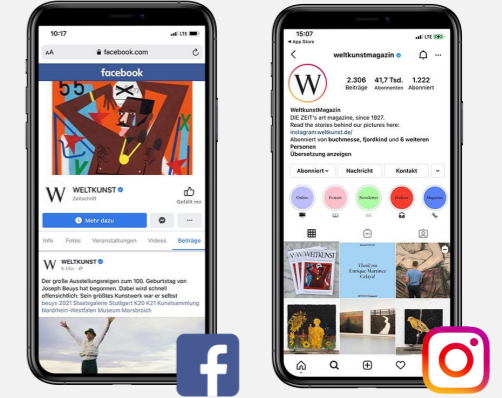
10:07

AA facebook.com

facebook

W WELTKUNST
Zeitschrift

Gefällt mir

Mehr dazu

Info Fotos Veranstaltungen Videos Beiträge

W WELTKUNST
6 Min.

Der große Ausstellungsreigen zum 100. Geburtstag von Joseph Beuys hat begonnen. Dabei wird schnell offensichtlich: Sein größtes Kunstwerk war er selbst beuys 2021 Staatsgalerie Stuttgart K20 K21 Kunstsammlung Nordrhein-Westfalen Museum Morsbroich

10:17

App Store

weltkunstmagazin

W

2.306 Beiträge
41,7 Tsd. Abonnenten
1.222 Abonniert

WeltkunstMagazin
DIE ZEIT's art magazine, since 1927.
Read the stories behind our pictures here:
instagram.weltkunst.de/
Abonniert von buchmesse, fjordkind und 6 weiteren Personen
Übersetzung anzeigen

Abonniert Nachricht Kontakt

Online Podcasts Newsletter Weekend Magazine

WELTKUNST

Thank you Enrique Martínez Celaya!